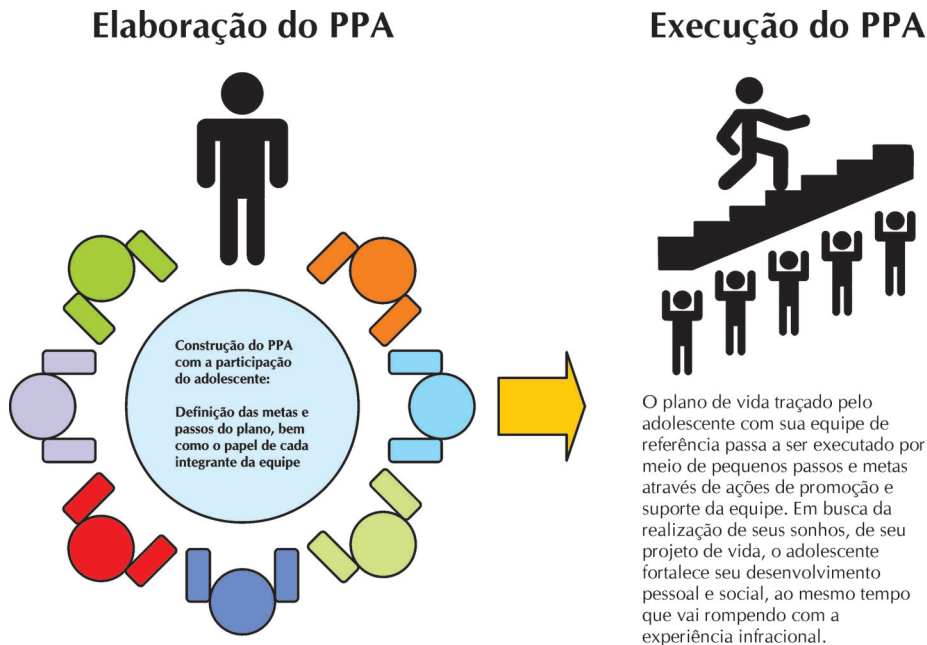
Elaboração do PPA

Construção do PPA com a participação do adolescente:

Definição das metas e passos do plano, bem como o papel de cada integrante da equipe

Execução do PPA

O plano de vida traçado pelo adolescente com sua equipe de referência passa a ser executado por meio de pequenos passos e metas através de ações de promoção e suporte da equipe. Em busca da realização de seus sonhos, de seu projeto de vida, o adolescente fortalece seu desenvolvimento pessoal e social, ao mesmo tempo que vai rompendo com a experiência infracional.